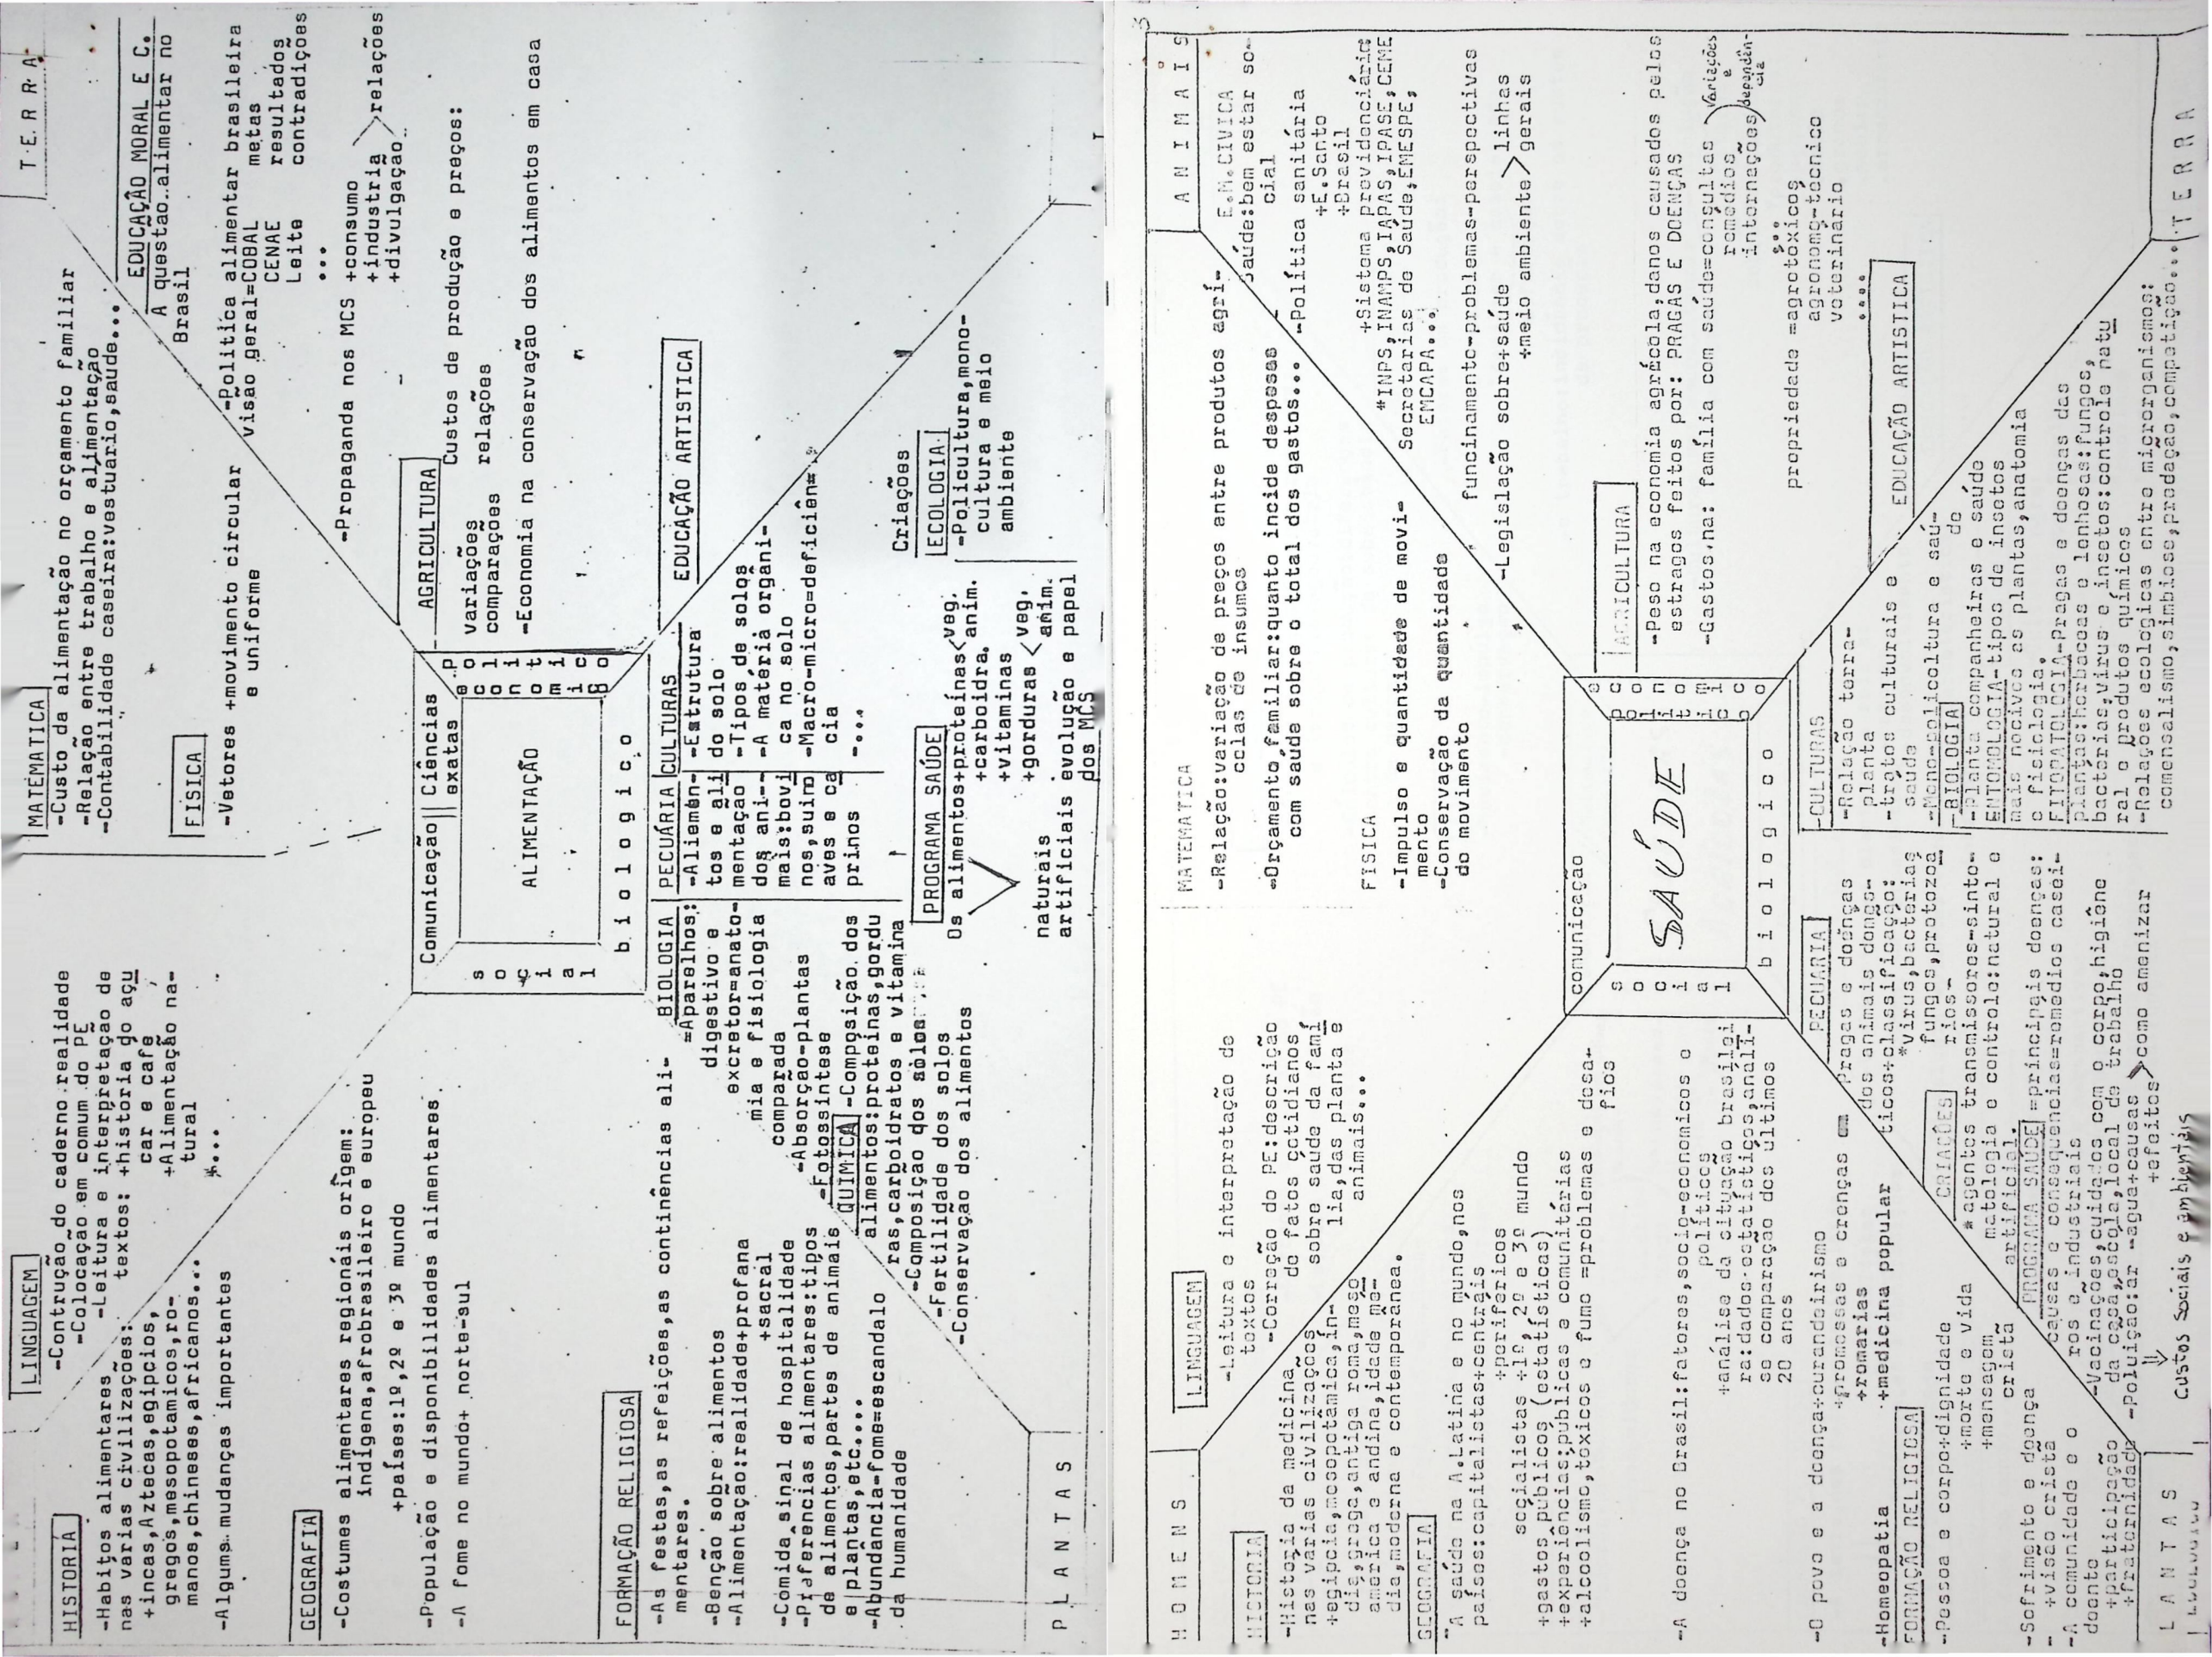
HISTÓRIA

-Hábitos alimentares nas várias civilizações: +incas, Aztecas, egípcios, gregos, mesopotâmicos, romanos, chineses, africanos...

-Alguns mudanças importantes

LINGUAGEM

-Contrução do caderno: realidade
-Colocação em comum do PE
-Leitura e interpretação de textos: +história do açucar e café
+Alimentação natural
+...

GEOGRAFIA

-Costumes alimentares regionais origem: indígena, afrobrasileiro e europeu
+países: 1º, 2º e 3º mundo

-População e disponibilidades alimentares

-A fome no mundo + norte-sul

FORMAÇÃO RELIGIOSA

-As festas, as refeições, as continências alimentares.
-Benção sobre alimentos
-Alimentação: realidade + profana +sacral
-Comida sinal de hospitalidade
-Preferências alimentares: tipos de alimentos, partes de animais e plantas, etc....
-Abundância-fome=escandalo da humanidade

P L A N T A S

MATEMÁTICA

-Custo da alimentação no orçamento familiar
-Relação entre trabalho e alimentação
-Contabilidade caseira: vestuário, saúde...

T E R R A

FÍSICA

-Vetores +movimento circular e uniforme

EDUCAÇÃO MORAL E C.

A questão alimentar no Brasil

-Política alimentar brasileira visão geral=COBAL metas
CENAE resultados
Leite contradições
...

-Propaganda nos MCS +consumo +industria +divulgação > relações

AGRICULTURA

Custos de produção e preços:
variações relações
comparações

-Economia na conservação dos alimentos em casa

Comunicação | Ciências exatas

ALIMENTAÇÃO

s o c i a l

e c o n ô m i c o

b i o l ó g i c o

BIOLOGIA
=Aparelhos: digestivo e excretor=anatomia e fisiologia comparada
-Absorção-plantas
-Fotossíntese

QUÍMICA
-Composição dos alimentos: proteínas, gorduras, carboidratos e vitamina
-Composição dos solos
-Fertilidade dos solos
-Conservação dos alimentos

PECUÁRIA
-Alimentos e alimentação dos animais: bovinos, suínos, aves e caprinos

CULTURAS
-Estrutura do solo
-Tipos de solos
-A matéria orgânica no solo
-Macro-micro-deficiência
-...

EDUCAÇÃO ARTÍSTICA

Criações

ECOLOGIA
-Policultura, monocultura e meio ambiente

PROGRAMA SAÚDE

Os alimentos +proteínas < veg. anim.
+carboidra.
+vitaminas
+gorduras < veg. anim.

naturais
artificiais evolução e papel dos MCS

3

H O M E N S

HISTÓRIA

-História da medicina nas várias civilizações +egípcia, mesopotâmica, índia, grega, antiga roma, mesoamérica e andina, idade média, moderna e contemporânea.

LINGUAGEM

-Leitura e interpretação de textos
-Correção do PE: descrição de fatos cotidianos sobre saúde da família, das plantas e animais...

GEOGRAFIA

"A saúde na A.Latina e no mundo, nos países: capitalistas+centrais +periféricos
socialistas +1º, 2º e 3º mundo
+gastos públicos (estatísticas)
+experiências: públicas e comunitárias
+alcoolismo, tóxicos e fumo =problemas e desafios

-A doença no Brasil: fatores, socio-econômicos e políticos
+análise da situação brasileira: dados estatísticos, análise comparação dos últimos 20 anos

-O povo e a doença+curandeirismo
+promessas e crenças em
+romarias
+medicina popular

-Homeopatia

FORMAÇÃO RELIGIOSA

-Pessoa e corpo+dignidade
+morte e vida
+mensagem cristã

-Sofrimento e doença
+visão cristã

-A comunidade e o doente
+participação
+fraternidade

P L A N T A S

MATEMÁTICA

-Relação: variação de preços entre produtos agrícolas de insumos

-Orçamento familiar: quanto incide despesas com saúde sobre o total dos gastos...

FÍSICA

-Impulso e quantidade de movimento
-Conservação da quantidade do movimento

A N I M A I S

E.M.CIVICA

-Saúde: bem estar social

-Política sanitária +E.Santo +Brasil
+Sistema previdenciário
*INPS, INAMPS, IAPAS, IPASE, CEME
Secretarias de Saúde, EMESPE, EMCAPA...

funcionamento-problemas-perspectivas

-Legislação sobre+saúde +meio ambiente > linhas gerais

comunicação

SAÚDE

s o c i a l

e c o n ô m i c o

b i o l ó g i c o

AGRICULTURA

-Peso na economia agrícola, danos causados pelos estragos feitos por: PRAGAS E DOENÇAS

-Gastos na: família com saúde=consultas remédios internações > Variações e dependência

propriedade =agrotóxicos agronomo-técnico veterinário
...

EDUCAÇÃO ARTÍSTICA

PECUÁRIA
Pragas e doenças dos animais domésticos+classificação:
*vírus, bactérias fungos, protozoários-...

CRIAÇÕES
*agentes transmissores-sintomatologia e controle: natural e artificial.

PROGRAMA SAÚDE =principais doenças: causas e consequências=remédios caseiros e industriais
-Vacinações, cuidados com o corpo, higiene da casa, escola, local de trabalho
-Poluição: ar -água+causas +efeitos > como amenizar

Custos Sociais e ambientais

CULTURAS
-Relação terra-planta
-tratos culturais e saúde
-Mono-policultura e saúde

BIOLOGIA
-Plantas companheiras e saúde
ENTOMOLOGIA-tipos de insetos mais nocivos as plantas, anatomia e fisiologia.
FITOPATOLOGIA-Pragas e doenças das plantas: herbáceas e lenhosas: fungos, bactérias, vírus e insetos: controle natural e produtos químicos
-Relações ecológicas entre microrganismos: comensalismo, simbiose, predação, competição...

T E R R A